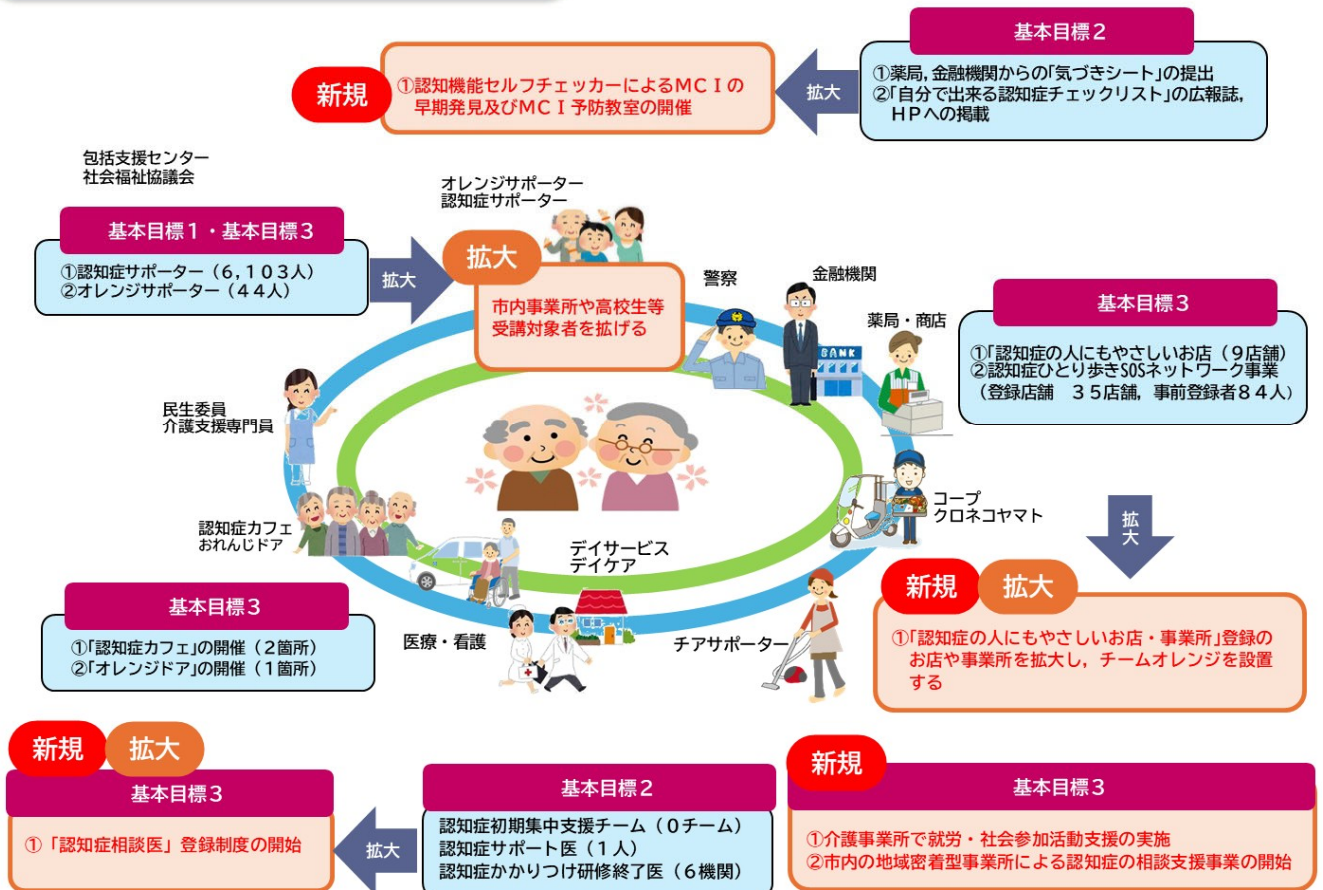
新規

①認知機能セルフチェッカーによるＭＣＩの早期発見及びＭＣＩ予防教室の開催

拡大

基本目標２

①薬局，金融機関からの「気づきシート」の提出
②「自分で出来る認知症チェックリスト」の広報誌，ＨＰへの掲載

包括支援センター
社会福祉協議会

オレンジサポーター
認知症サポーター

基本目標１・基本目標３

①認知症サポーター（６，１０３人）
②オレンジサポーター（４４人）

拡大

拡大

市内事業所や高校生等受講対象者を拡げる

警察

金融機関

薬局・商店

基本目標３

①「認知症の人にもやさしいお店（９店舗）
②認知症ひとり歩きSOSネットワーク事業（登録店舗　３５店舗，事前登録者８４人）

民生委員
介護支援専門員

コープ
クロネコヤマト

拡大

認知症カフェ
おれんじドア

デイサービス
デイケア

新規　拡大

①「認知症の人にもやさしいお店・事業所」登録のお店や事業所を拡大し，チームオレンジを設置する

基本目標３

①「認知症カフェ」の開催（２箇所）
②「オレンジドア」の開催（１箇所）

医療・看護

チアサポーター

新規　拡大

基本目標３

①「認知症相談医」登録制度の開始

拡大

基本目標２

認知症初期集中支援チーム（０チーム）
認知症サポート医（１人）
認知症かかりつけ研修終了医（６機関）

新規

基本目標３

①介護事業所で就労・社会参加活動支援の実施
②市内の地域密着型事業所による認知症の相談支援事業の開始